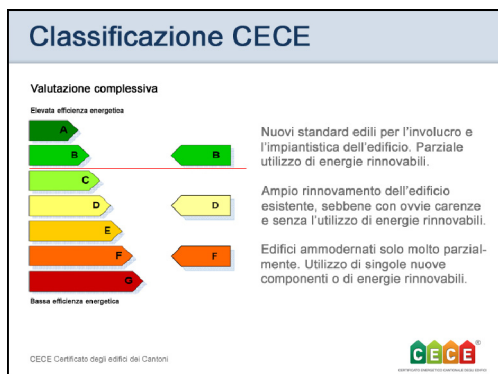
Classificazione CECE

Valutazione complessiva

Elevata efficienza energetica

A
B
C
D
E
F
G

Bassa efficienza energetica

B

D

F

Nuovi standard edili per l'involucro e l'impiantistica dell'edificio. Parziale utilizzo di energie rinnovabili.

Ampio rinnovamento dell'edificio esistente, sebbene con ovvie carenze e senza l'utilizzo di energie rinnovabili.

Edifici ammodernati solo molto parzialmente. Utilizzo di singole nuove componenti o di energie rinnovabili.

CECE Certificato degli edifici dei Cantoni

CECE
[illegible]